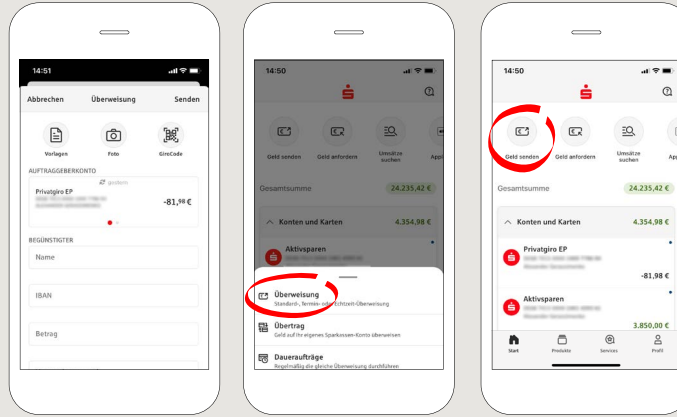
14:51

Abbrechen Überweisung Senden

Vorlagen Foto GiroCode

AUFTRAGGEBERKONTO

Privatgiro EP

-81,98 €

BEGÜNSTIGTER

Name

IBAN

Betrag

14:50

Geld senden Geld anfordern Umsätze suchen

Gesamtsumme 24.235,42 €

Konten und Karten 4.354,98 €

Aktivsparen

Überweisung
Standard-, Termin- oder Echtzeit-Überweisung

Übertrag
Geld auf Ihr eigenes Sparkassen-Konto überweisen

Daueraufträge
Regelmäßig die gleiche Überweisung durchführen

14:50

Geld senden Geld anfordern Umsätze suchen App

Gesamtsumme 24.235,42 €

Konten und Karten 4.354,98 €

Privatgiro EP

-81,98 €

Aktivsparen

3.850,00 €

Start Produkte Services Profil